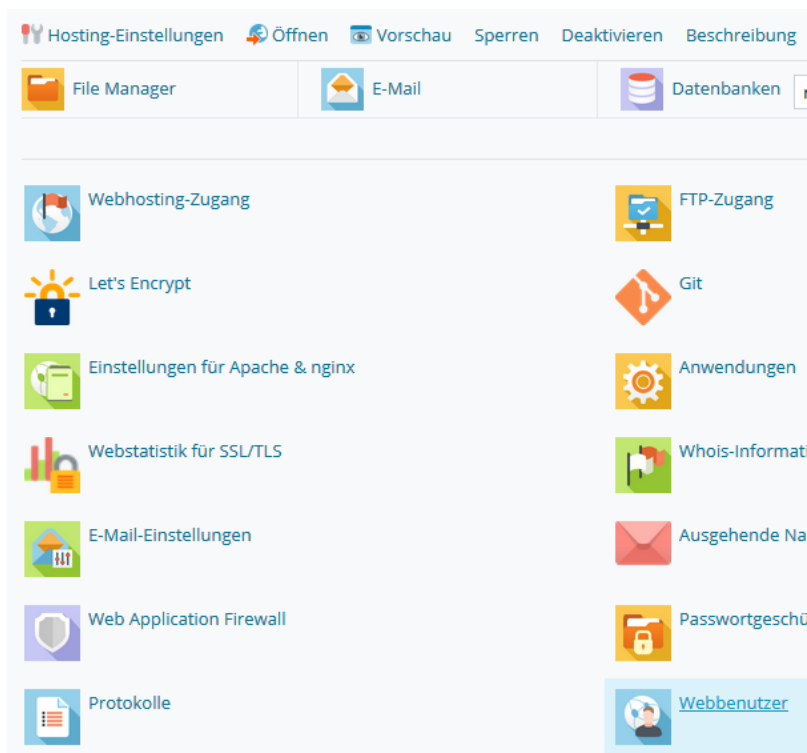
Hosting-Einstellungen Öffnen Vorschau Sperren Deaktivieren Beschreibung

File Manager E-Mail Datenbanken

Webhosting-Zugang

FTP-Zugang

Let's Encrypt

Git

Einstellungen für Apache & nginx

Anwendungen

Webstatistik für SSL/TLS

Whois-Informati

E-Mail-Einstellungen

Ausgehende Na

Web Application Firewall

Passwortgeschü

Protokolle

Webbenutzer